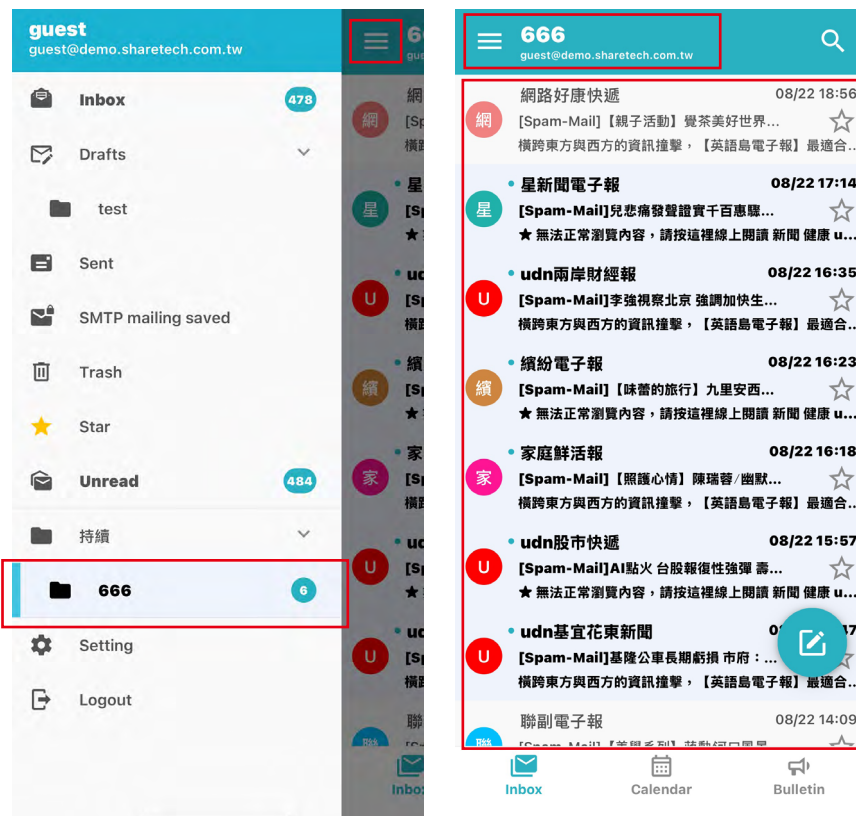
guest
guest@demo.sharetech.com.tw

Inbox 478
Drafts
test
Sent
SMTP mailing saved
Trash
Star
Unread 484
持續
666 6
Setting
Logout

666
guest@demo.sharetech.com.tw

網 網路好康快遞 08/22 18:56
[Spam-Mail]【親子活動】覺茶美好世界...
橫跨東方與西方的資訊撞擊，【英語島電子報】最適合...

星 星新聞電子報 08/22 17:14
[Spam-Mail]兒悲痛發聲證實千百惠驟...
★ 無法正常瀏覽內容，請按這裡線上閱讀 新聞 健康 u...

U udn兩岸財經報 08/22 16:35
[Spam-Mail]李強視察北京 強調加快生...
橫跨東方與西方的資訊撞擊，【英語島電子報】最適合...

繽 繽紛電子報 08/22 16:23
[Spam-Mail]【味蕾的旅行】九里安西...
★ 無法正常瀏覽內容，請按這裡線上閱讀 新聞 健康 u...

家 家庭鮮活報 08/22 16:18
[Spam-Mail]【照護心情】陳瑞蓉/幽默...
橫跨東方與西方的資訊撞擊，【英語島電子報】最適合...

U udn股市快遞 08/22 15:57
[Spam-Mail]AI點火 台股報復性強彈 壽...
★ 無法正常瀏覽內容，請按這裡線上閱讀 新聞 健康 u...

U udn基宜花東新聞 0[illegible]7
[Spam-Mail]基隆公車長期虧損 市府：...
橫跨東方與西方的資訊撞擊，【英語島電子報】最適合...

聯 聯副電子報 08/22 14:09
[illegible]

Inbox Calendar Bulletin